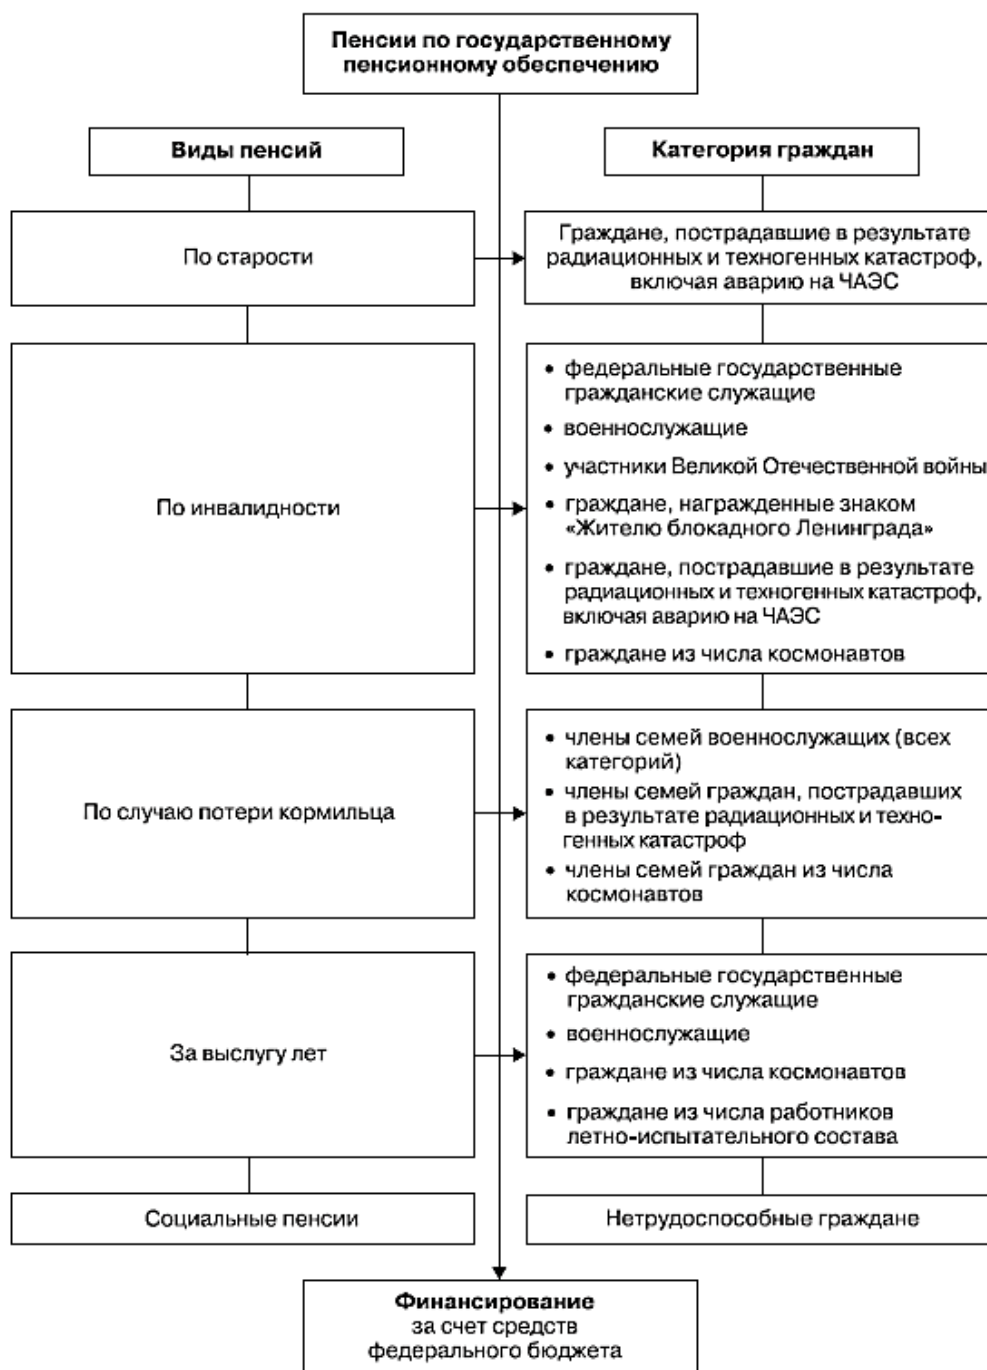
Пенсии по государственному пенсионному обеспечению

Виды пенсий

Категория граждан

По старости

Граждане, пострадавшие в результате радиационных и техногенных катастроф, включая аварию на ЧАЭС

По инвалидности

• федеральные государственные гражданские служащие
• военнослужащие
• участники Великой Отечественной войны
• граждане, награжденные знаком «Жителю блокадного Ленинграда»
• граждане, пострадавшие в результате радиационных и техногенных катастроф, включая аварию на ЧАЭС
• граждане из числа космонавтов

По случаю потери кормильца

• члены семей военнослужащих (всех категорий)
• члены семей граждан, пострадавших в результате радиационных и техногенных катастроф
• члены семей граждан из числа космонавтов

За выслугу лет

• федеральные государственные гражданские служащие
• военнослужащие
• граждане из числа космонавтов
• граждане из числа работников летно-испытательного состава

Социальные пенсии

Нетрудоспособные граждане

Финансирование за счет средств федерального бюджета